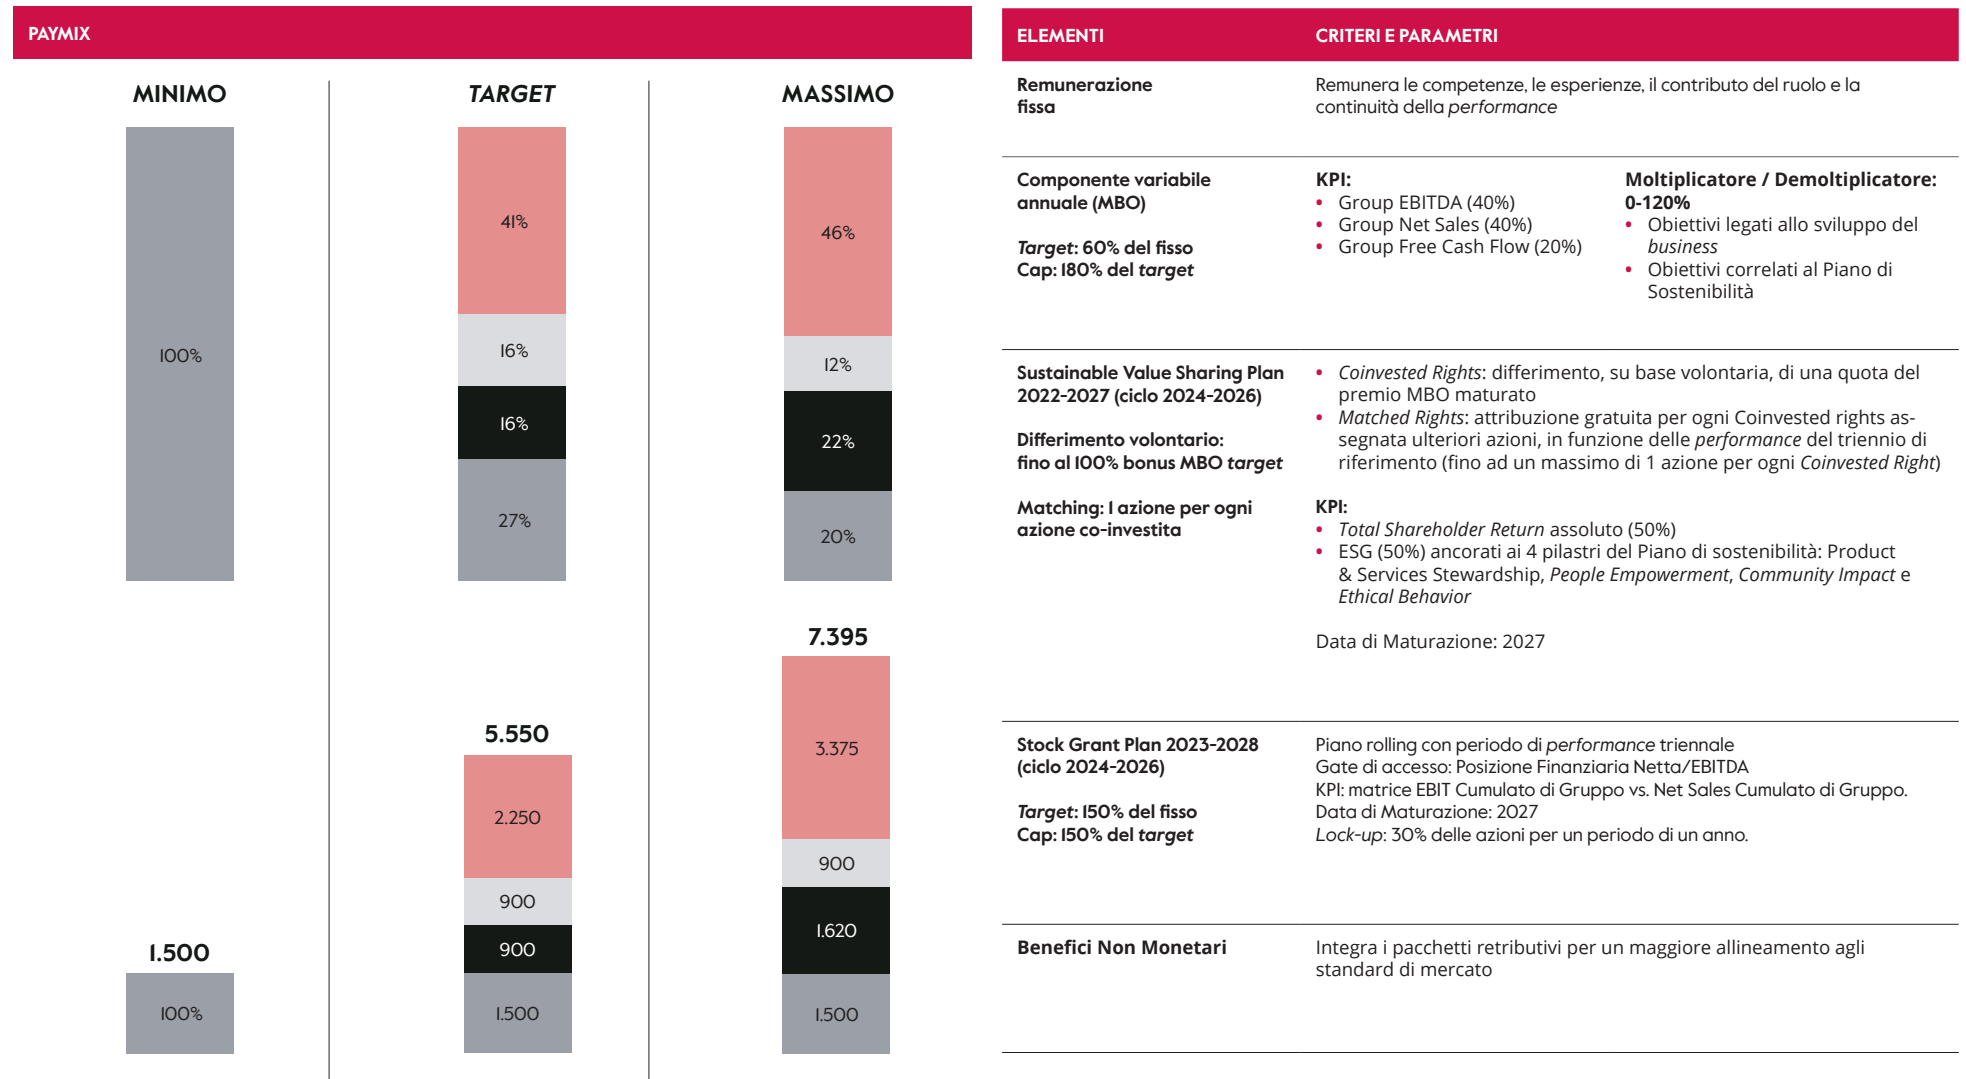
PAYMIX

MINIMO

100%

1.500

100%

TARGET

41%

16%

16%

27%

5.550

2.250

900

900

1.500

MASSIMO

46%

12%

22%

20%

7.395

3.375

900

1.620

1.500

| ELEMENTI | CRITERI E PARAMETRI | |
|---|---|---|
| Remunerazione fissa | Remunera le competenze, le esperienze, il contributo del ruolo e la continuità della *performance* | |
| Componente variabile annuale (MBO)<br><br>*Target*: 60% del fisso<br>Cap: 180% del *target* | KPI:<br>• Group EBITDA (40%)<br>• Group Net Sales (40%)<br>• Group Free Cash Flow (20%) | Moltiplicatore / Demoltiplicatore: 0-120%<br>• Obiettivi legati allo sviluppo del *business*<br>• Obiettivi correlati al Piano di Sostenibilità |
| Sustainable Value Sharing Plan 2022-2027 (ciclo 2024-2026)<br><br>Differimento volontario: fino al 100% bonus MBO *target*<br><br>Matching: 1 azione per ogni azione co-investita | • *Coinvested Rights*: differimento, su base volontaria, di una quota del premio MBO maturato<br>• *Matched Rights*: attribuzione gratuita per ogni Coinvested rights assegnata ulteriori azioni, in funzione delle *performance* del triennio di riferimento (fino ad un massimo di 1 azione per ogni *Coinvested Right*)<br><br>KPI:<br>• *Total Shareholder Return* assoluto (50%)<br>• ESG (50%) ancorati ai 4 pilastri del Piano di sostenibilità: Product & Services Stewardship, *People Empowerment*, *Community Impact* e *Ethical Behavior*<br><br>Data di Maturazione: 2027 | |
| Stock Grant Plan 2023-2028 (ciclo 2024-2026)<br><br>*Target*: 150% del fisso<br>Cap: 150% del *target* | Piano rolling con periodo di *performance* triennale<br>Gate di accesso: Posizione Finanziaria Netta/EBITDA<br>KPI: matrice EBIT Cumulato di Gruppo vs. Net Sales Cumulato di Gruppo.<br>Data di Maturazione: 2027<br>*Lock-up*: 30% delle azioni per un periodo di un anno. | |
| Benefici Non Monetari | Integra i pacchetti retributivi per un maggiore allineamento agli standard di mercato | |